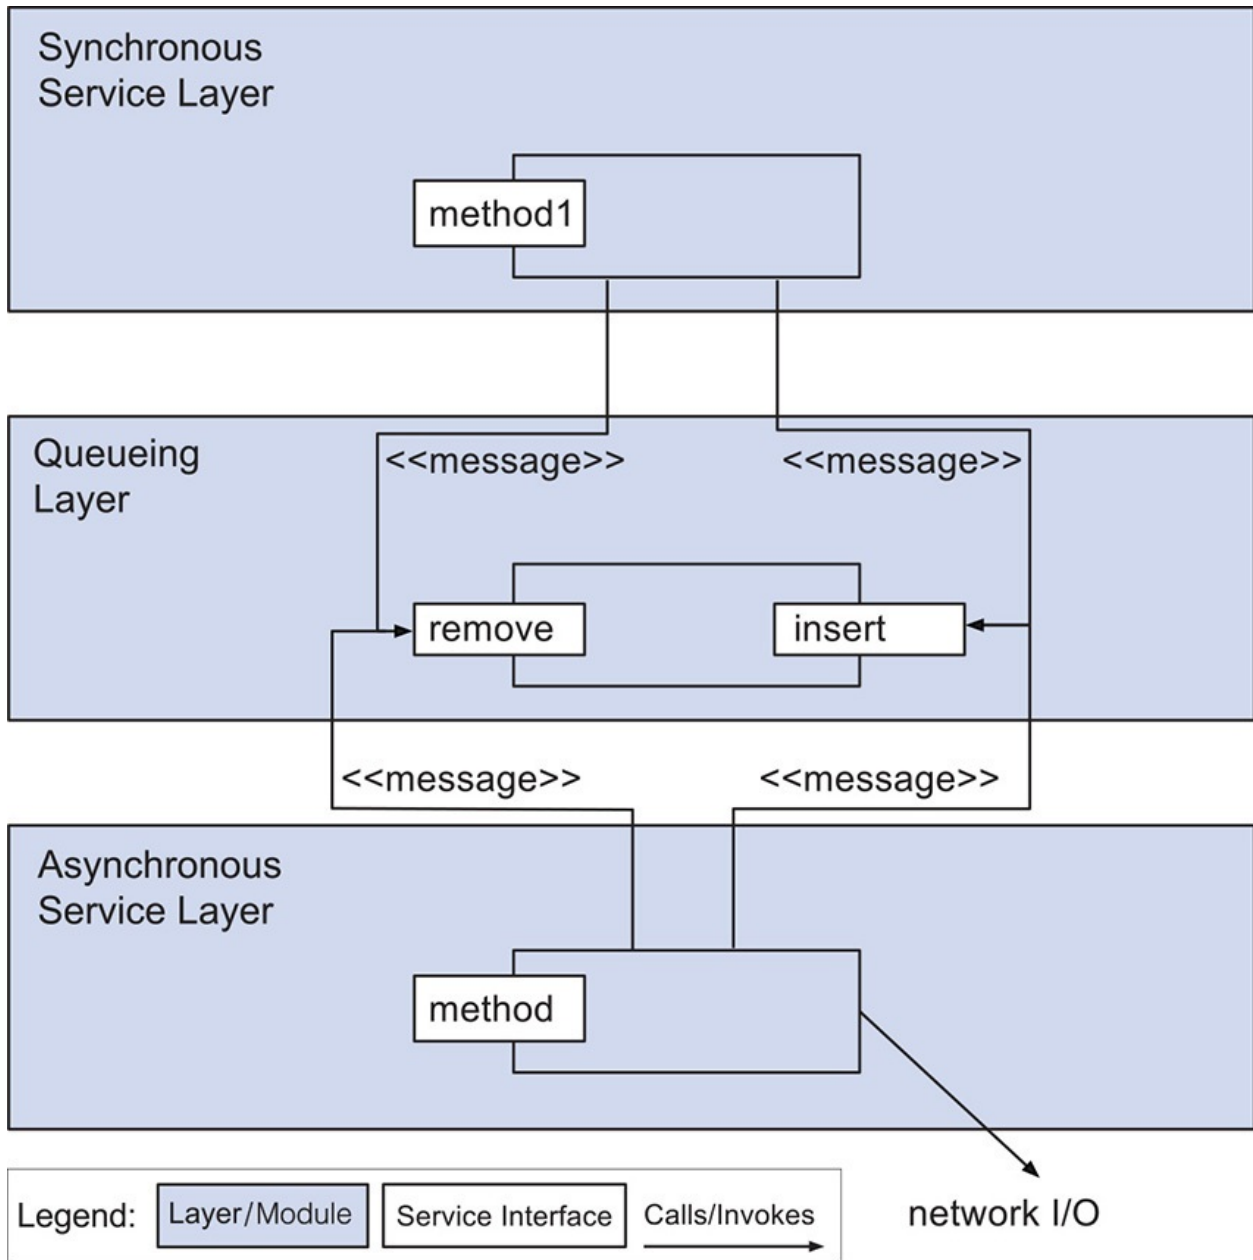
Synchronous Service Layer

method1

Queueing Layer

<<message>>

<<message>>

remove

insert

<<message>>

<<message>>

Asynchronous Service Layer

method

network I/O

Legend: Layer/Module Service Interface Calls/Invokes